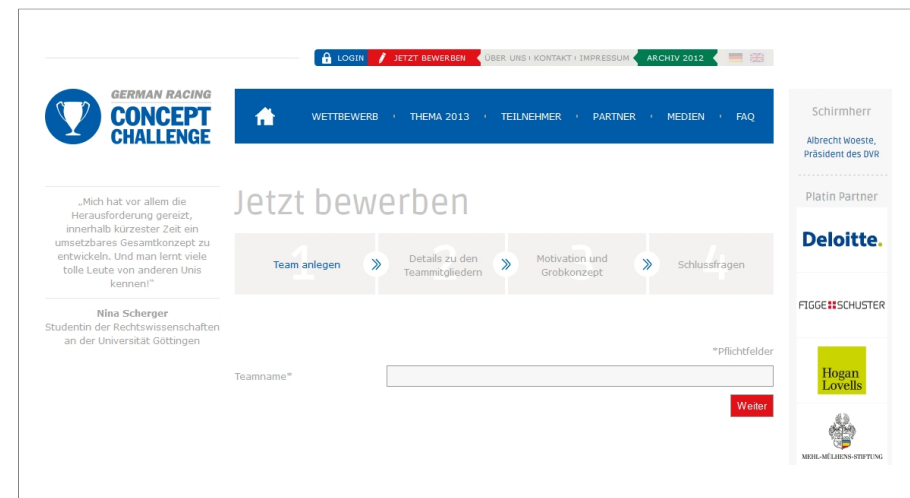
LOGIN JETZT BEWERBEN ÜBER UNS | KONTAKT | IMPRESSUM ARCHIV 2012

GERMAN RACING CONCEPT CHALLENGE

WETTBEWERB · THEMA 2013 · TEILNEHMER · PARTNER · MEDIEN · FAQ

Schirmherr

Albrecht Woeste, Präsident des DVR

Platin Partner

Deloitte.

FIGGE SCHUSTER

Hogan Lovells

MEHL-MÜLHENS-STIFTUNG

„Mich hat vor allem die Herausforderung gereizt, innerhalb kürzester Zeit ein umsetzbares Gesamtkonzept zu entwickeln. Und man lernt viele tolle Leute von anderen Unis kennen!"

Nina Scherger
Studentin der Rechtswissenschaften an der Universität Göttingen

Jetzt bewerben

1 Team anlegen
2 Details zu den Teammitgliedern
3 Motivation und Grobkonzept
4 Schlussfragen

*Pflichtfelder

Teamname*

Weiter